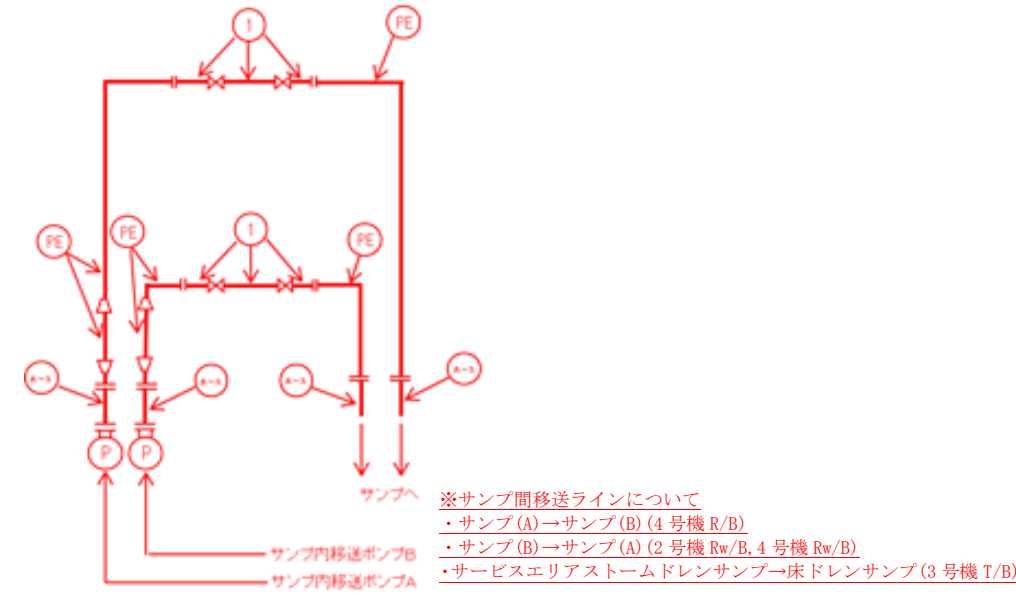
1

PE

PE

PE

1

PE

ホース

ホース

ホース

ホース

P

P

サンプへ

サンプ内移送ポンプB

サンプ内移送ポンプA

※サンプ間移送ラインについて
・サンプ(A)→サンプ(B)(4号機 R/B)
・サンプ(B)→サンプ(A)(2号機 Rw/B, 4号機 Rw/B)
・サービスエリアストームドレンサンプ→床ドレンサンプ(3号機 T/B)